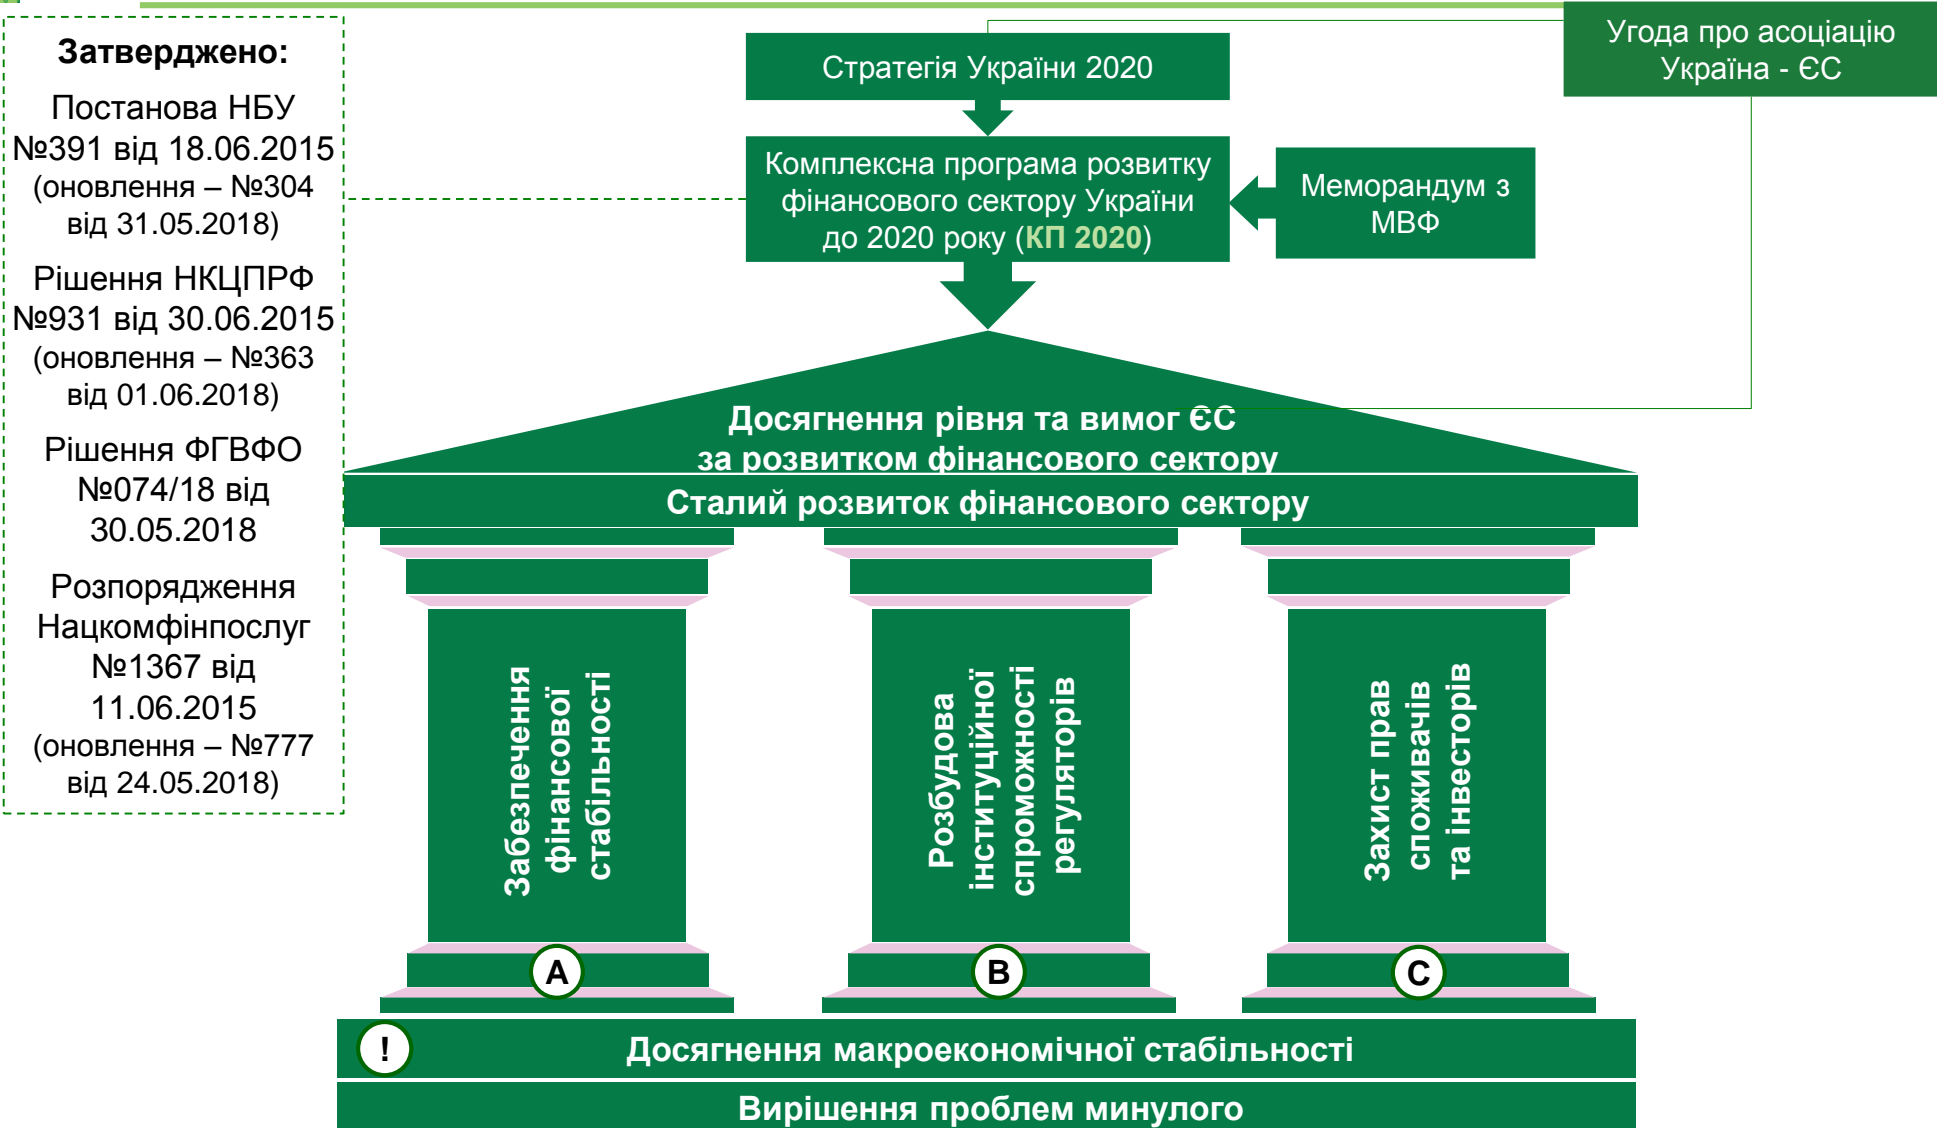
Затверджено:
Постанова НБУ №391 від 18.06.2015 (оновлення – №304 від 31.05.2018)
Рішення НКЦПРФ №931 від 30.06.2015 (оновлення – №363 від 01.06.2018)
Рішення ФГВФО №074/18 від 30.05.2018
Розпорядження Нацкомфінпослуг №1367 від 11.06.2015 (оновлення – №777 від 24.05.2018)

Стратегія України 2020

Угода про асоціацію Україна - ЄС

Комплексна програма розвитку фінансового сектору України до 2020 року (КП 2020)

Меморандум з МВФ

Досягнення рівня та вимог ЄС за розвитком фінансового сектору

Сталий розвиток фінансового сектору

Забезпечення фінансової стабільності

Розбудова інституційної спроможності регуляторів

Захист прав споживачів та інвесторів

A

B

C

!

Досягнення макроекономічної стабільності

Вирішення проблем минулого